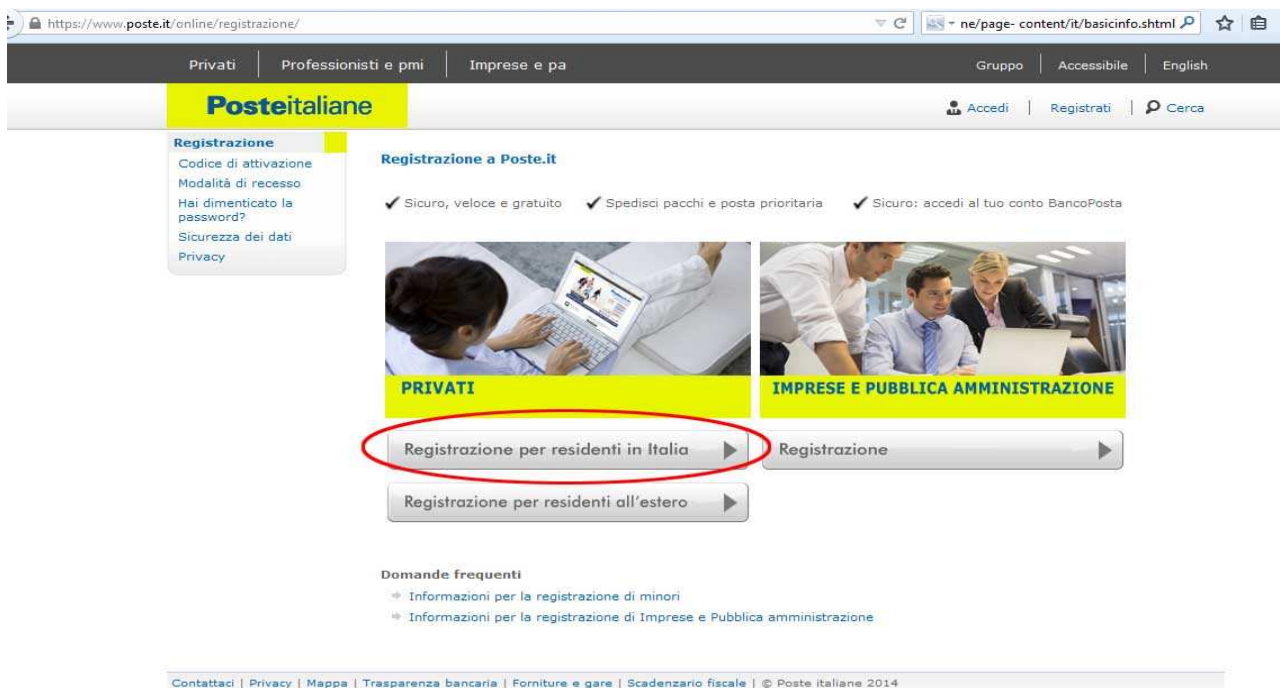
https://www.poste.it/online/registrazione/

ne/page- content/it/basicinfo.shtml

Privati | Professionisti e pmi | Imprese e pa

Gruppo | Accessibile | English

Posteitaliane

Accedi | Registrati | Cerca

Registrazione
Codice di attivazione
Modalità di recesso
Hai dimenticato la password?
Sicurezza dei dati
Privacy

Registrazione a Poste.it

✔ Sicuro, veloce e gratuito ✔ Spedisci pacchi e posta prioritaria ✔ Sicuro: accedi al tuo conto BancoPosta

PRIVATI

IMPRESE E PUBBLICA AMMINISTRAZIONE

Registrazione per residenti in Italia

Registrazione

Registrazione per residenti all'estero

Domande frequenti
Informazioni per la registrazione di minori
Informazioni per la registrazione di Imprese e Pubblica amministrazione

Contattaci | Privacy | Mappa | Trasparenza bancaria | Forniture e gare | Scadenzario fiscale | © Poste italiane 2014